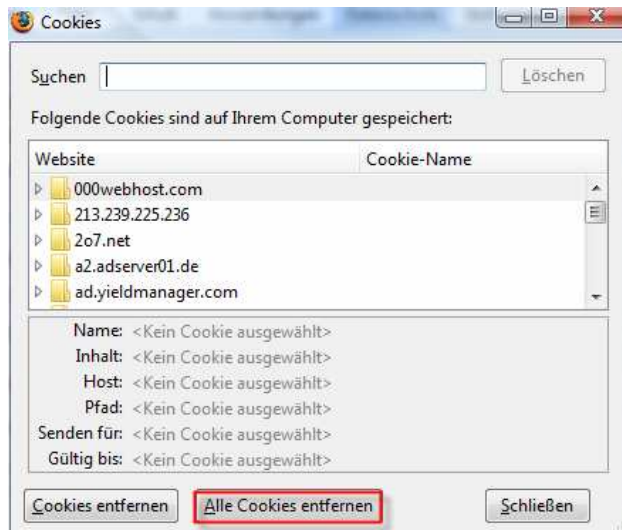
Cookies

Suchen

Löschen

Folgende Cookies sind auf Ihrem Computer gespeichert:

| Website | Cookie-Name |
|---|---|
| 000webhost.com | |
| 213.239.225.236 | |
| 2o7.net | |
| a2.adserver01.de | |
| ad.yieldmanager.com | |

Name: <Kein Cookie ausgewählt>
Inhalt: <Kein Cookie ausgewählt>
Host: <Kein Cookie ausgewählt>
Pfad: <Kein Cookie ausgewählt>
Senden für: <Kein Cookie ausgewählt>
Gültig bis: <Kein Cookie ausgewählt>

Cookies entfernen
Alle Cookies entfernen
Schließen